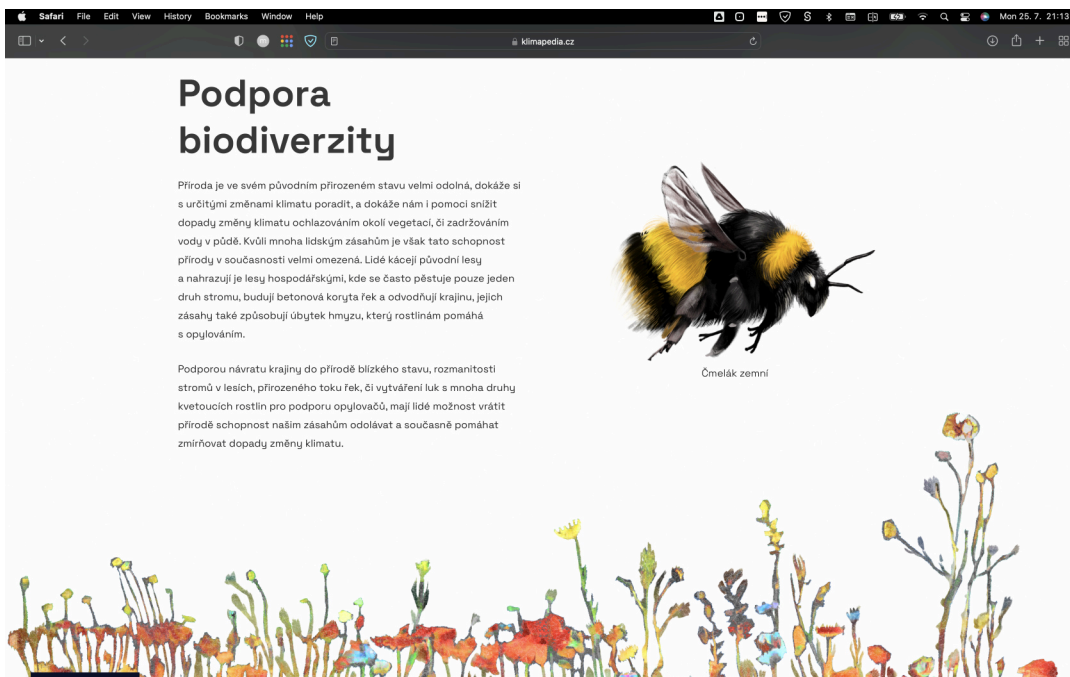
Safari File Edit View History Bookmarks Window Help

Mon 25. 7. 21:13

klimapedia.cz

Podpora biodiverzity

Příroda je ve svém původním přirozeném stavu velmi odolná, dokáže si s určitými změnami klimatu poradit, a dokáže nám i pomoci snížit dopady změny klimatu ochlazováním okolí vegetací, či zadržováním vody v půdě. Kvůli mnoha lidským zásahům je však tato schopnost přírody v současnosti velmi omezená. Lidé kácejí původní lesy a nahrazují je lesy hospodářskými, kde se často pěstuje pouze jeden druh stromu, budují betonová koryta řek a odvodňují krajinu, jejich zásahy také způsobují úbytek hmyzu, který rostlinám pomáhá s opylováním.

Podporou návratu krajiny do přírodě blízkého stavu, rozmanitosti stromů v lesích, přirozeného toku řek, či vytváření luk s mnoha druhy kvetoucích rostlin pro podporu opylovačů, mají lidé možnost vrátit přírodě schopnost našim zásahům odolávat a současně pomáhat zmírňovat dopady změny klimatu.

Čmelák zemní